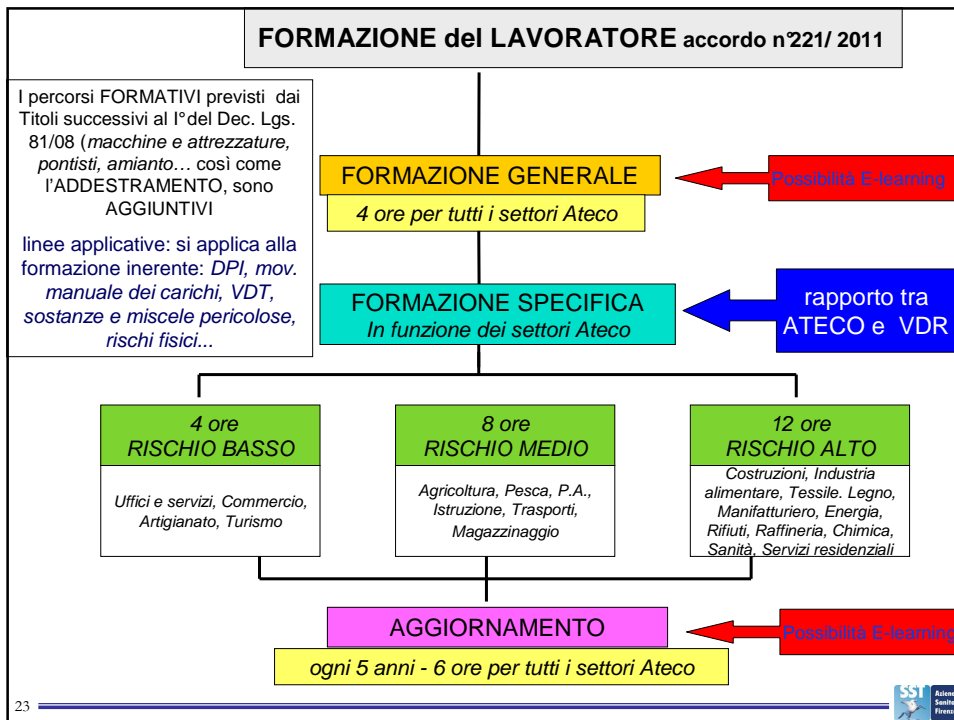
FORMAZIONE del LAVORATORE accordo n°221/ 2011

I percorsi FORMATIVI previsti dai Titoli successivi al I°del Dec. Lgs. 81/08 (macchine e attrezzature, pontisti, amianto… così come l'ADDESTRAMENTO, sono AGGIUNTIVI

linee applicative: si applica alla formazione inerente: DPI, mov. manuale dei carichi, VDT, sostanze e miscele pericolose, rischi fisici...

FORMAZIONE GENERALE

4 ore per tutti i settori Ateco

Possibilità E-learning

FORMAZIONE SPECIFICA
In funzione dei settori Ateco

rapporto tra ATECO e VDR

4 ore
RISCHIO BASSO

Uffici e servizi, Commercio, Artigianato, Turismo

8 ore
RISCHIO MEDIO

Agricoltura, Pesca, P.A., Istruzione, Trasporti, Magazzinaggio

12 ore
RISCHIO ALTO

Costruzioni, Industria alimentare, Tessile. Legno, Manifatturiero, Energia, Rifiuti, Raffineria, Chimica, Sanità, Servizi residenziali

AGGIORNAMENTO

Possibilità E-learning

ogni 5 anni - 6 ore per tutti i settori Ateco

23

SST Azienda Sanitaria Firenze